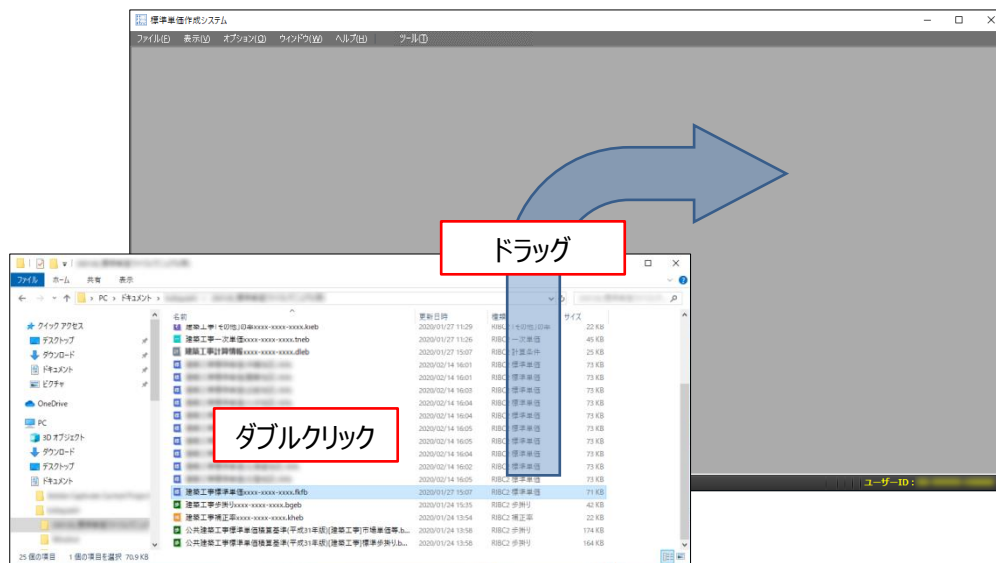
標準単価作成システム

ファイル(F) 表示(V) オプション(O) ウィンドウ(W) ヘルプ(H) ツール(T)

ドラッグ

ファイル ホーム 共有 表示

← → ↑ PC > ドキュメント > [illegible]

クイック アクセス
デスクトップ
ダウンロード
ドキュメント
ピクチャ
OneDrive
PC
3D オブジェクト
ダウンロード
デスクトップ
ドキュメント

| 名前 | 更新日時 | 種類 | サイズ |
|---|---|---|---|
| 建築工事(その他)印単xxxx-xxxx-xxxx.kxeb | 2020/01/27 11:29 | RIBC2 その他印単 | 22 KB |
| 建築工事一次単価xxxx-xxxx-xxxx.tneb | 2020/01/27 11:29 | RIBC2 一次単価 | 45 KB |
| 建築工事計算情報xxxx-xxxx-xxxx.dleb | 2020/01/27 15:07 | RIBC2 計算条件 | 25 KB |
| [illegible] | 2020/02/14 16:01 | RIBC2 標準単価 | 73 KB |
| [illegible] | 2020/02/14 16:01 | RIBC2 標準単価 | 73 KB |
| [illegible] | 2020/02/14 16:01 | RIBC2 標準単価 | 73 KB |
| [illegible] | 2020/02/14 16:03 | RIBC2 標準単価 | 73 KB |
| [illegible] | 2020/02/14 16:04 | RIBC2 標準単価 | 73 KB |
| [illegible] | 2020/02/14 16:04 | RIBC2 標準単価 | 73 KB |
| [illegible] | 2020/02/14 16:05 | RIBC2 標準単価 | 73 KB |
| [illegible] | 2020/02/14 16:05 | RIBC2 標準単価 | 73 KB |
| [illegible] | 2020/02/14 16:02 | RIBC2 標準単価 | 73 KB |
| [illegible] | 2020/02/14 16:05 | RIBC2 標準単価 | 73 KB |
| 建築工事標準単価xxxx-xxxx-xxxx.fkfb | 2020/01/27 15:07 | RIBC2 標準単価 | 71 KB |
| 建築工事歩掛りxxxx-xxxx-xxxx.bgeb | 2020/01/24 15:35 | RIBC2 歩掛り | 42 KB |
| 建築工事補正率xxxx-xxxx-xxxx.kheb | 2020/01/24 13:54 | RIBC2 補正率 | 22 KB |
| 公共建築工事標準単価積算基準(平成31年版)[建築工事]市場単価等.b... | 2020/01/24 13:58 | RIBC2 歩掛り | 174 KB |
| 公共建築工事標準単価積算基準(平成31年版)[建築工事]標準歩掛り.b... | 2020/01/24 13:58 | RIBC2 歩掛り | 164 KB |

ダブルクリック

25 個の項目　1 個の項目を選択 70.9 KB

ユーザーID：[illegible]